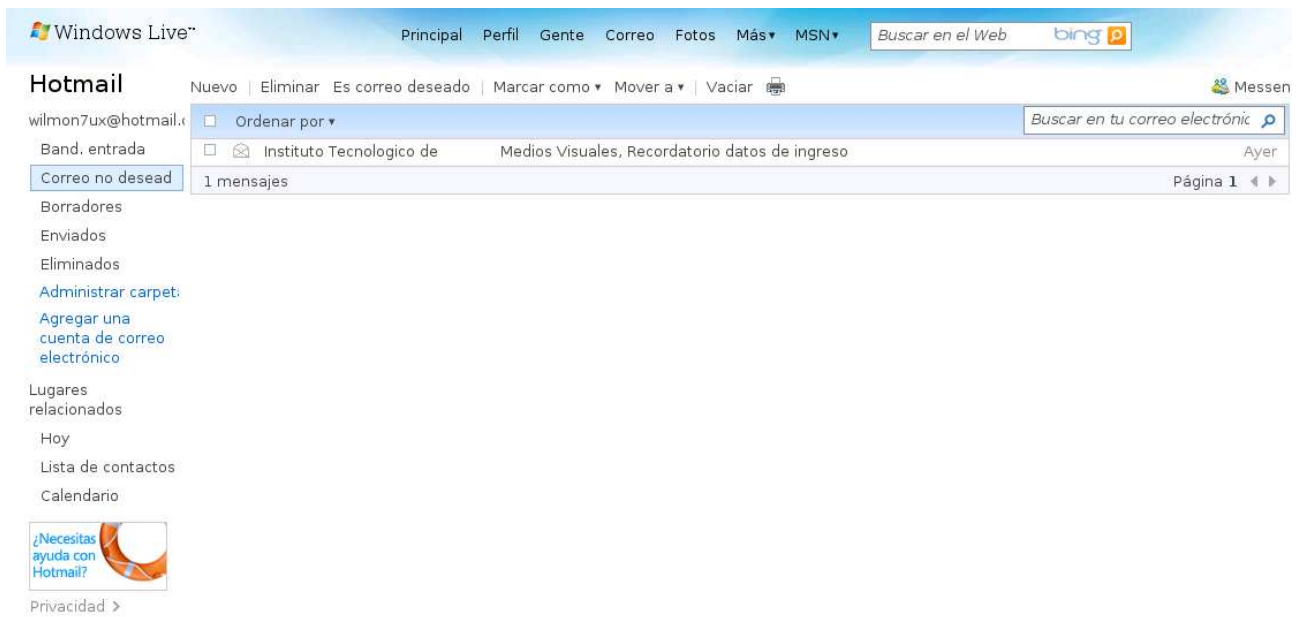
Windows Live™

Principal Perfil Gente Correo Fotos Más▾ MSN▾ Buscar en el Web bing

Hotmail

Nuevo | Eliminar Es correo deseado | Marcar como ▾ Mover a ▾ | Vaciar

Messen

wilmon7ux@hotmail.

Ordenar por ▾

Buscar en tu correo electrónic

Band. entrada

Instituto Tecnologico de Medios Visuales, Recordatorio datos de ingreso Ayer

Correo no desead

1 mensajes Página 1

Borradores

Enviados

Eliminados

Administrar carpet

Agregar una cuenta de correo electrónico

Lugares relacionados

Hoy

Lista de contactos

Calendario

¿Necesitas ayuda con Hotmail?

Privacidad >